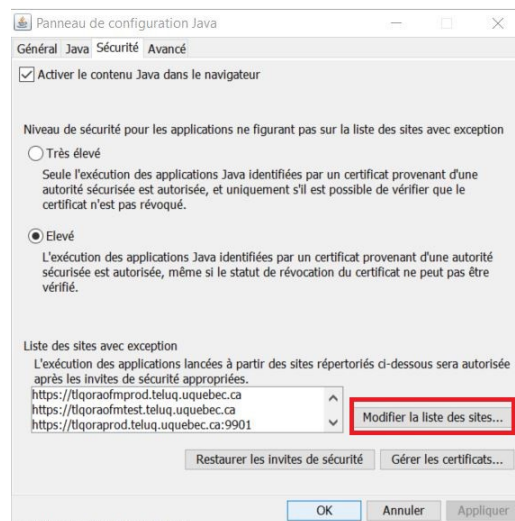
Panneau de configuration Java

Général Java Sécurité Avancé

Activer le contenu Java dans le navigateur

Niveau de sécurité pour les applications ne figurant pas sur la liste des sites avec exception

Très élevé

Seule l'exécution des applications Java identifiées par un certificat provenant d'une autorité sécurisée est autorisée, et uniquement s'il est possible de vérifier que le certificat n'est pas révoqué.

Elevé

L'exécution des applications Java identifiées par un certificat provenant d'une autorité sécurisée est autorisée, même si le statut de révocation du certificat ne peut pas être vérifié.

Liste des sites avec exception

L'exécution des applications lancées à partir des sites répertoriés ci-dessous sera autorisée après les invites de sécurité appropriées.

https://tlqoraofmprod.teluq.uquebec.ca
https://tlqoraofmtest.teluq.uquebec.ca
https://tlqoraprod.teluq.uquebec.ca:9901

Modifier la liste des sites...

Restaurer les invites de sécurité

Gérer les certificats...

OK

Annuler

Appliquer